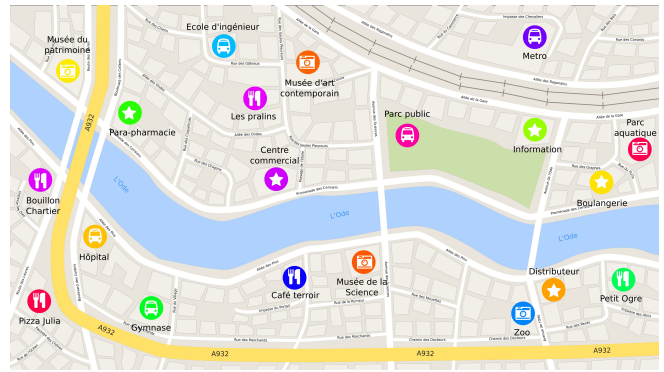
Musée du patrimoine

Ecole d'ingénieur

Musée d'art contemporain

Metro

Les pralins

Para-pharmacie

Parc public

Information

Parc aquatique

Centre commercial

Bouillon Chartier

Boulangerie

L'Ode

L'Ode

L'Ode

Hôpital

Café terroir

Musée de la Science

Distributeur

Petit Ogre

Pizza Julia

Gymnase

Zoo

A932

A932

A932

A932

A932